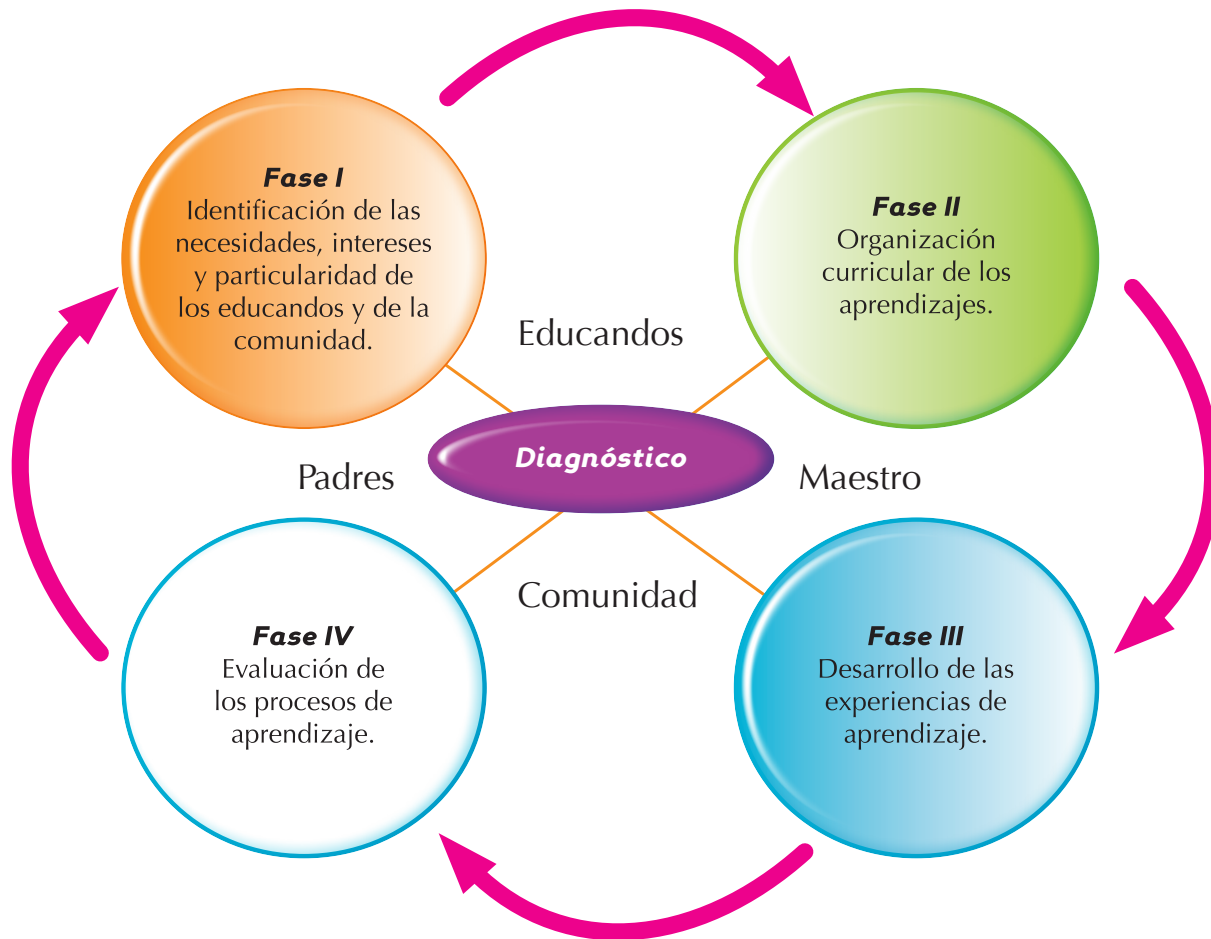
Fase I
Identificación de las necesidades, intereses y particularidad de los educandos y de la comunidad.

Fase II
Organización curricular de los aprendizajes.

Educandos

Padres

Diagnóstico

Maestro

Comunidad

Fase IV
Evaluación de los procesos de aprendizaje.

Fase III
Desarrollo de las experiencias de aprendizaje.